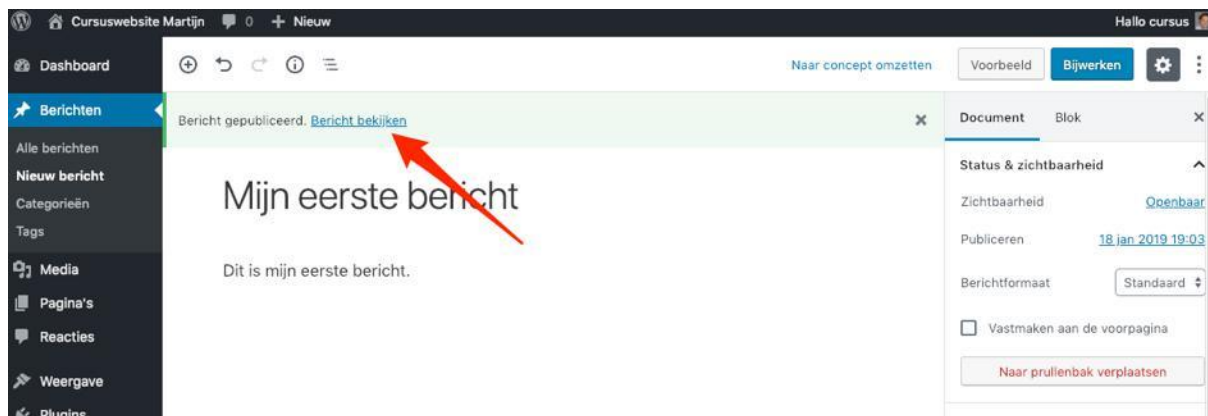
Cursuswebsite Martijn 0 + Nieuw
Hallo cursus

Dashboard
Berichten
Alle berichten
Nieuw bericht
Categorieën
Tags
Media
Pagina's
Reacties
Weergave
Plugins

Naar concept omzetten
Voorbeeld
Bijwerken

Bericht gepubliceerd. Bericht bekijken

Mijn eerste bericht

Dit is mijn eerste bericht.

Document
Blok

Status & zichtbaarheid
Zichtbaarheid
Openbaar
Publiceren
18 jan 2019 19:03
Berichtformaat
Standaard
Vastmaken aan de voorpagina
Naar prullenbak verplaatsen